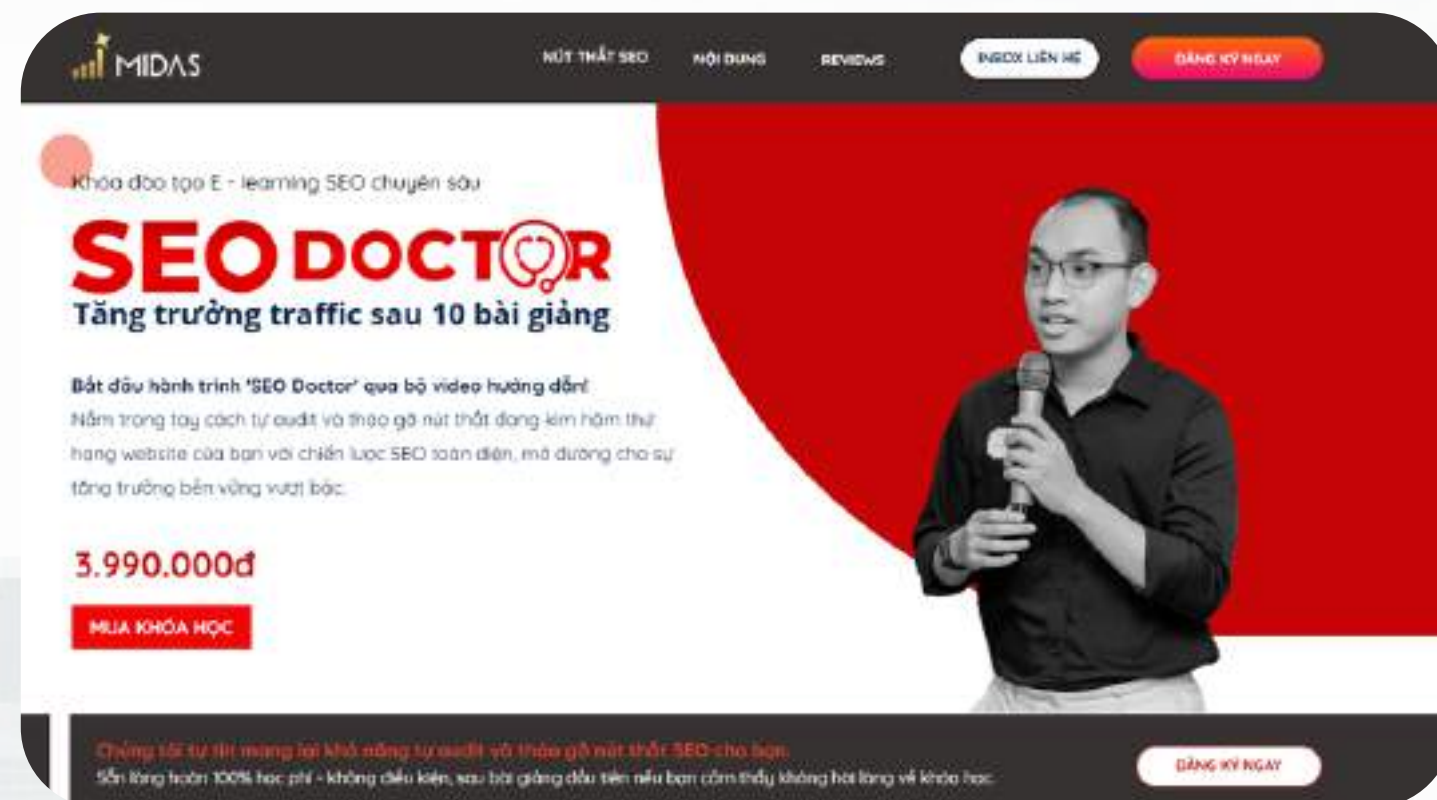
MIDAS

NÚT THẮT SEO NỘI DUNG REVIEWS INBOX LIÊN HỆ ĐĂNG KÝ NGAY

Khóa đào tạo E - learning SEO chuyên sâu

SEO DOCTOR

Tăng trưởng traffic sau 10 bài giảng

Bắt đầu hành trình 'SEO Doctor' qua bộ video hướng dẫn!
Nắm trong tay cách tự audit và tháo gỡ nút thắt đang kìm hãm thứ hạng website của bạn với chiến lược SEO toàn diện, mở đường cho sự tăng trưởng bền vững vượt bậc.

3.990.000đ

MUA KHÓA HỌC

Chúng tôi tự tin mang lại khả năng tự audit và tháo gỡ nút thắt SEO cho bạn.
Sẵn lòng hoàn 100% học phí - không điều kiện, sau bài giảng đầu tiên nếu bạn cảm thấy không hài lòng về khóa học.

ĐĂNG KÝ NGAY